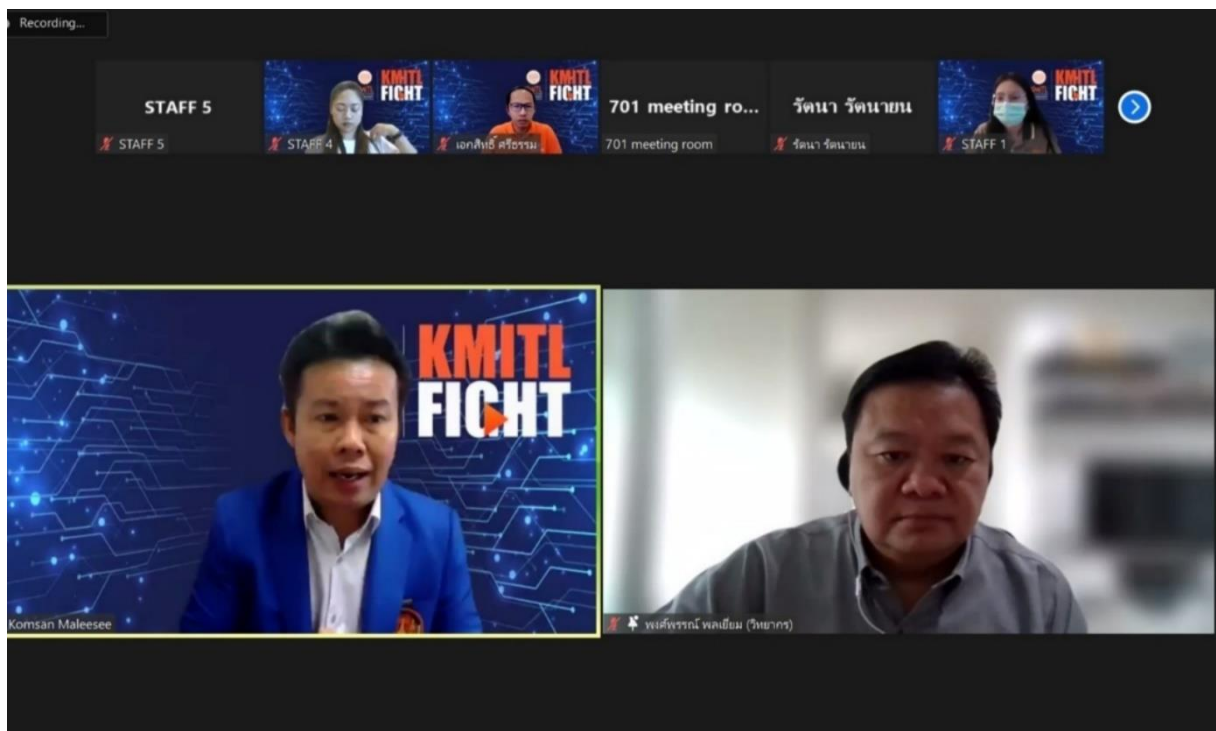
Recording...

STAFF 5

STAFF 5

KMITL FIGHT

STAFF 4

KMITL FIGHT

เอกสิทธิ์ ศรีธรรม

701 meeting ro...

701 meeting room

รัตนา รัตนายน

รัตนา รัตนายน

KMITL FIGHT

STAFF 1

KMITL FIGHT

Komsan Maleesee

พงศ์พรรณ์ พลเยี่ยม (วิทยากร)